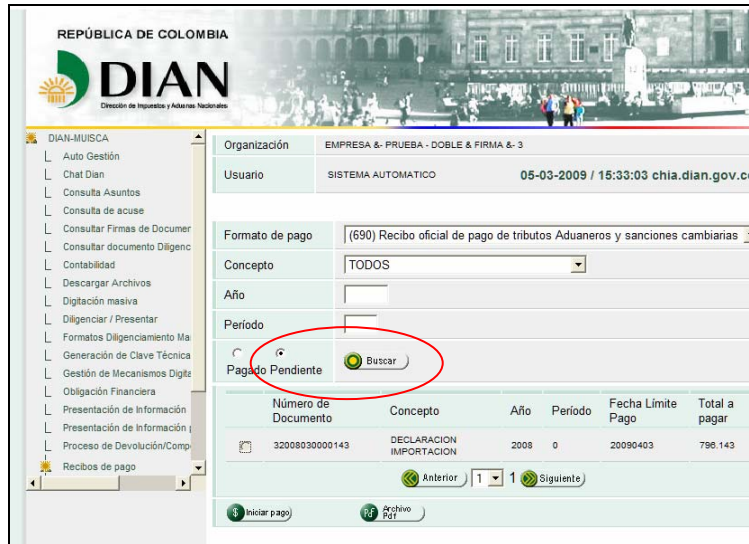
REPÚBLICA DE COLOMBIA

DIAN
Dirección de Impuestos y Aduanas Nacionales

DIAN-MUISCA
Auto Gestión
Chat Dian
Consulta Asuntos
Consulta de acuse
Consultar Firmas de Documer
Consultar documento Diligenc
Contabilidad
Descargar Archivos
Digitación masiva
Diligenciar / Presentar
Formatos Diligenciamiento Ma
Generación de Clave Técnica
Gestión de Mecanismos Digita
Obligación Financiera
Presentación de Información
Presentación de Información p
Proceso de Devolución/Compe
Recibos de pago

Organización EMPRESA &- PRUEBA - DOBLE & FIRMA &- 3
Usuario SISTEMA AUTOMATICO 05-03-2009 / 15:33:03 chia.dian.gov.co

Formato de pago (690) Recibo oficial de pago de tributos Aduaneros y sanciones cambiarias
Concepto TODOS
Año
Período
Pagado Pendiente
Buscar

| | Número de Documento | Concepto | Año | Período | Fecha Límite Pago | Total a pagar |
|---|---|---|---|---|---|---|
| | 32008030000143 | DECLARACION IMPORTACION | 2008 | 0 | 20090403 | 796.143 |

Anterior 1 1 Siguiente

Iniciar pago
Archivo Pdf